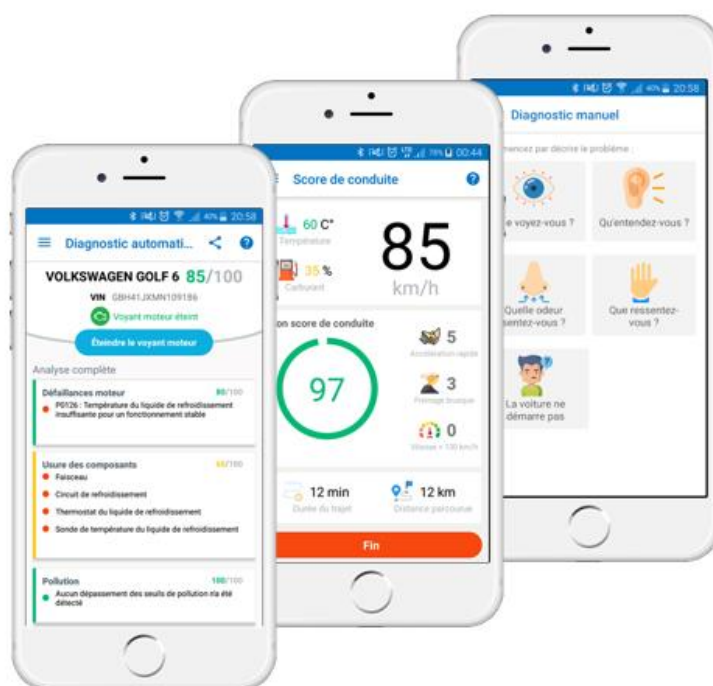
20:58

Diagnostic automati...

VOLKSWAGEN GOLF 6 85/100

VIN GBH41JXMN109186

Voyant moteur éteint

Éteindre le voyant moteur

Analyse complète

Défaillances moteur 80/100

P0126 : Température du liquide de refroidissement insuffisante pour un fonctionnement stable

Usure des composants 60/100

Faisceau

Circuit de refroidissement

Thermostat du liquide de refroidissement

Sonde de température du liquide de refroidissement

Pollution 100/100

Aucun dépassement des seuils de pollution n'a été détecté

00:44

Score de conduite

60 C°

Température

35 %

Carburant

85

km/h

on score de conduite

97

5

Accélération rapide

3

Freinage brusque

0

Vitesse > 130 km/h

12 min

Durée du trajet

12 km

Distance parcourue

Fin

20:58

Diagnostic manuel

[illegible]mencez par décrire le problème :

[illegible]e voyez-vous ?

Qu'entendez-vous ?

Quelle odeur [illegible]entez-vous ?

Que ressentez-vous ?

La voiture ne démarre pas